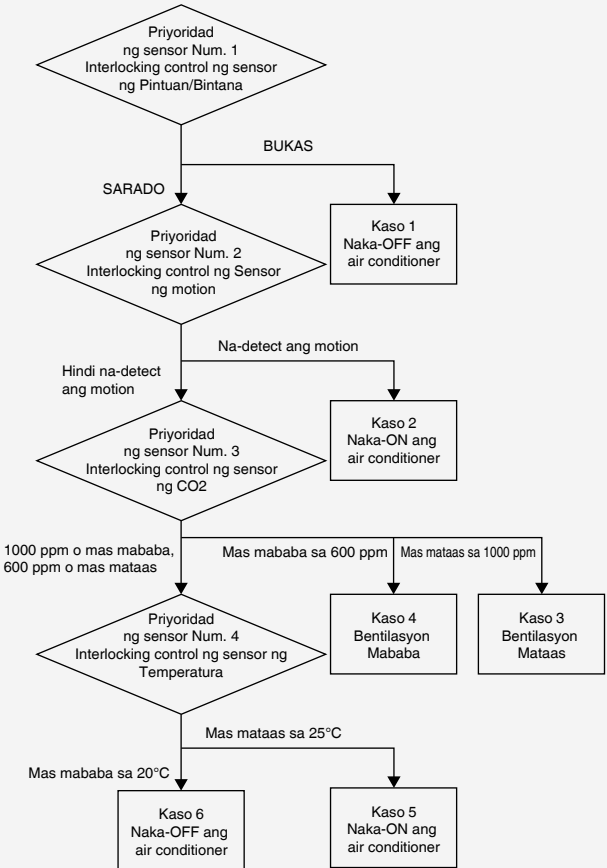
Priyoridad ng sensor Num. 1 Interlocking control ng sensor ng Pintuan/Bintana

BUKAS

SARADO

Kaso 1 Naka-OFF ang air conditioner

Priyoridad ng sensor Num. 2 Interlocking control ng Sensor ng motion

Na-detect ang motion

Hindi na-detect ang motion

Kaso 2 Naka-ON ang air conditioner

Priyoridad ng sensor Num. 3 Interlocking control ng sensor ng CO2

1000 ppm o mas mababa, 600 ppm o mas mataas

Mas mababa sa 600 ppm

Mas mataas sa 1000 ppm

Kaso 4 Bentilasyon Mababa

Kaso 3 Bentilasyon Mataas

Priyoridad ng sensor Num. 4 Interlocking control ng sensor ng Temperatura

Mas mataas sa 25°C

Mas mababa sa 20°C

Kaso 6 Naka-OFF ang air conditioner

Kaso 5 Naka-ON ang air conditioner